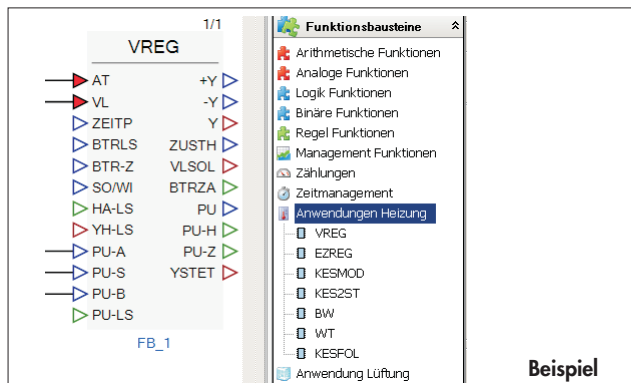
1/1

VREG

AT
VL
ZEITP
BTRLS
BTR-Z
SO/WI
HA-LS
YH-LS
PU-A
PU-S
PU-B
PU-LS

+Y
-Y
Y
ZUSTH
VLSOL
BTRZA
PU
PU-H
PU-Z
YSTET

FB_1

Funktionsbausteine

Arithmetische Funktionen
Analoge Funktionen
Logik Funktionen
Binäre Funktionen
Regel Funktionen
Management Funktionen
Zählungen
Zeitmanagement
Anwendungen Heizung
VREG
EZREG
KESMOD
KES2ST
BW
WT
KESFOL
Anwendung Lüftung

Beispiel